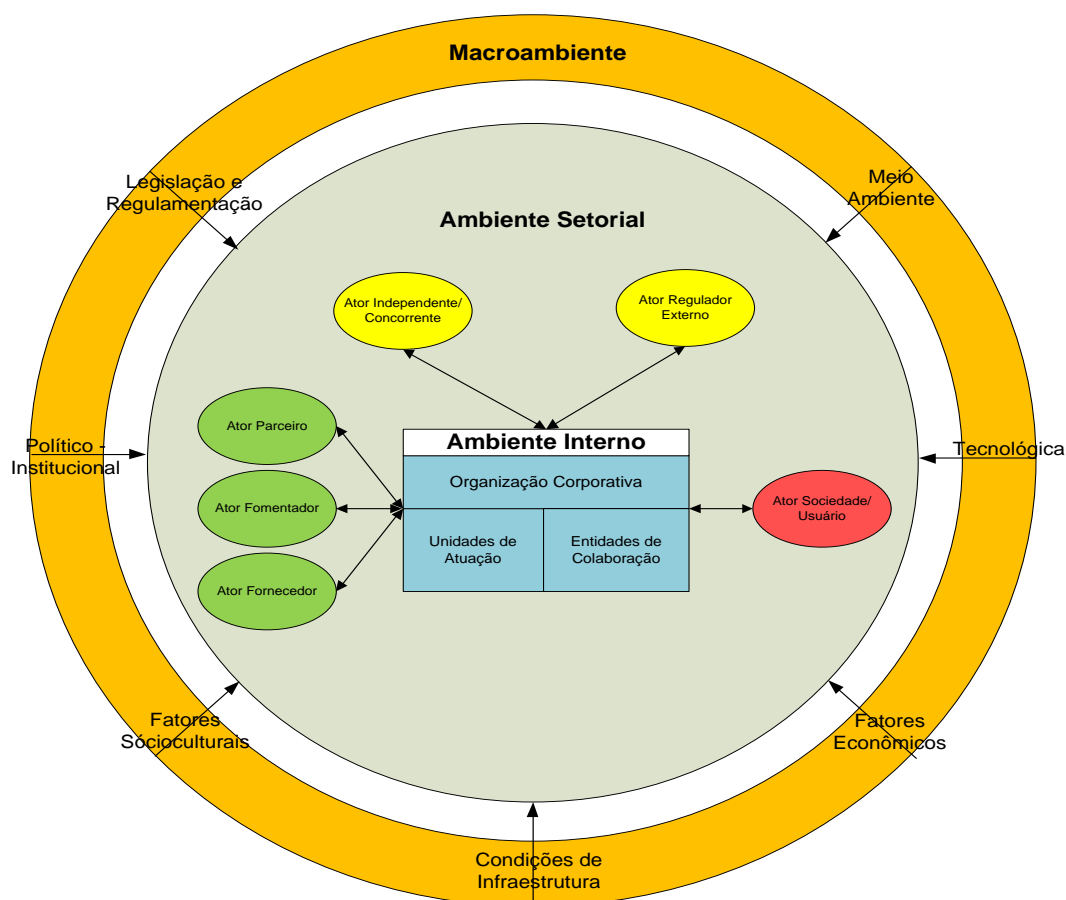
Macroambiente

Legislação e Regulamentação

Meio Ambiente

Ambiente Setorial

Ator Independente/ Concorrente

Ator Regulador Externo

Ator Parceiro

Político - Institucional

Ambiente Interno

Tecnológica

Organização Corporativa

Ator Fomentador

Ator Sociedade/ Usuário

Unidades de Atuação

Entidades de Colaboração

Ator Fornecedor

Fatores Sócioculturais

Fatores Econômicos

Condições de Infraestrutura